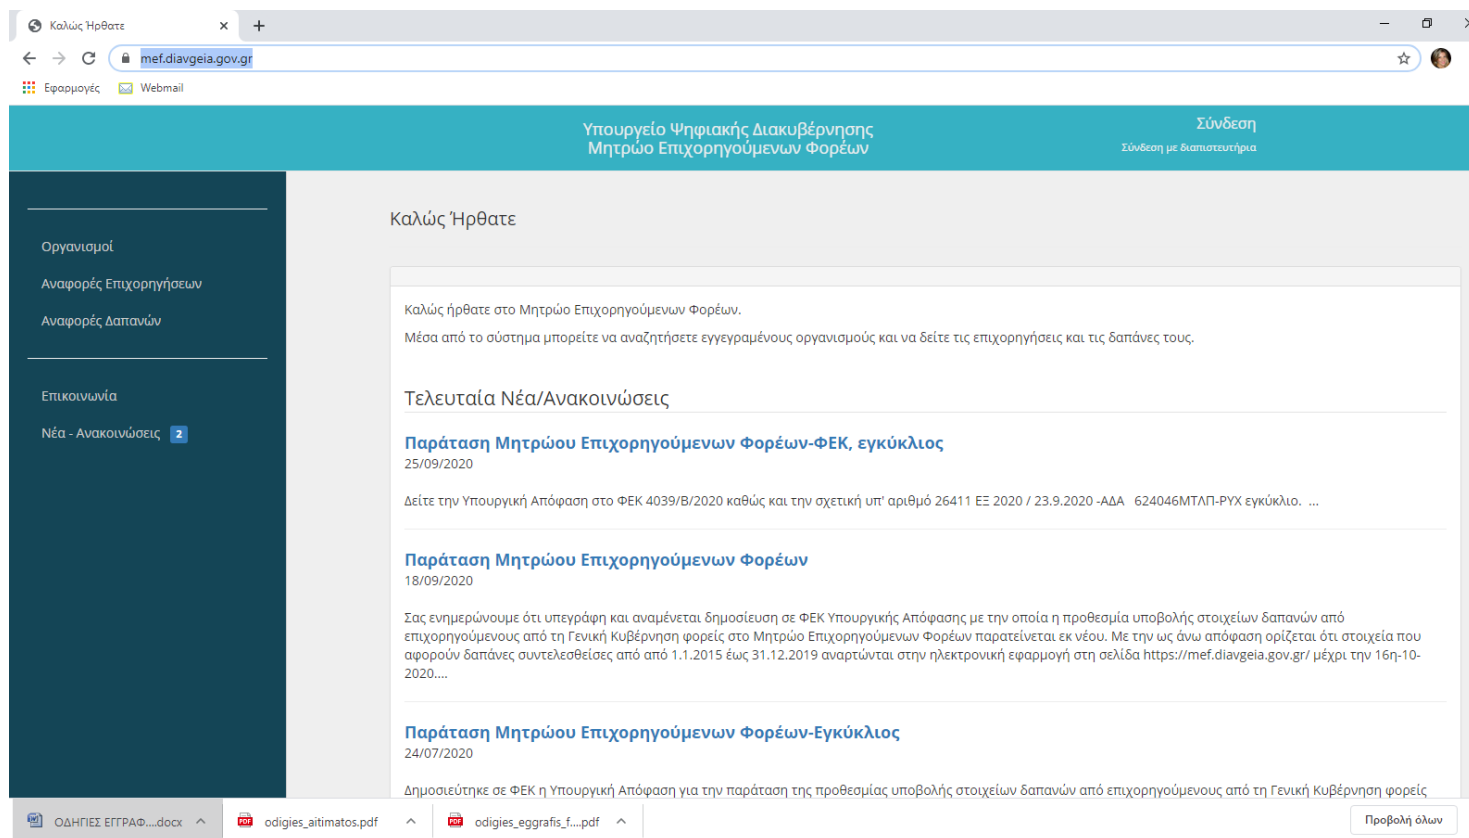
Καλώς Ήρθατε ×

mef.diavgeia.gov.gr

Εφαρμογές Webmail

Υπουργείο Ψηφιακής Διακυβέρνησης
Μητρώο Επιχορηγούμενων Φορέων

Σύνδεση
Σύνδεση με διαπιστευτήρια

Οργανισμοί
Αναφορές Επιχορηγήσεων
Αναφορές Δαπανών

Επικοινωνία
Νέα - Ανακοινώσεις 2

Καλώς Ήρθατε

Καλώς ήρθατε στο Μητρώο Επιχορηγούμενων Φορέων.

Μέσα από το σύστημα μπορείτε να αναζητήσετε εγγεγραμένους οργανισμούς και να δείτε τις επιχορηγήσεις και τις δαπάνες τους.

Τελευταία Νέα/Ανακοινώσεις

Παράταση Μητρώου Επιχορηγούμενων Φορέων-ΦΕΚ, εγκύκλιος
25/09/2020

Δείτε την Υπουργική Απόφαση στο ΦΕΚ 4039/Β/2020 καθώς και την σχετική υπ' αριθμό 26411 ΕΞ 2020 / 23.9.2020 -ΑΔΑ 624046ΜΤΛΠ-ΡΥΧ εγκύκλιο. ...

Παράταση Μητρώου Επιχορηγούμενων Φορέων
18/09/2020

Σας ενημερώνουμε ότι υπεγράφη και αναμένεται δημοσίευση σε ΦΕΚ Υπουργικής Απόφασης με την οποία η προθεσμία υποβολής στοιχείων δαπανών από επιχορηγούμενους από τη Γενική Κυβέρνηση φορείς στο Μητρώο Επιχορηγούμενων Φορέων παρατείνεται εκ νέου. Με την ως άνω απόφαση ορίζεται ότι στοιχεία που αφορούν δαπάνες συντελεσθείσες από από 1.1.2015 έως 31.12.2019 αναρτώνται στην ηλεκτρονική εφαρμογή στη σελίδα https://mef.diavgeia.gov.gr/ μέχρι την 16η-10-2020....

Παράταση Μητρώου Επιχορηγούμενων Φορέων-Εγκύκλιος
24/07/2020

Δημοσιεύτηκε σε ΦΕΚ η Υπουργική Απόφαση για την παράταση της προθεσμίας υποβολής στοιχείων δαπανών από επιχορηγούμενους από τη Γενική Κυβέρνηση φορείς

ΟΔΗΓΙΕΣ ΕΓΓΡΑΦ....docx    odigies_aitimatos.pdf    odigies_eggrafis_f....pdf    Προβολή όλων